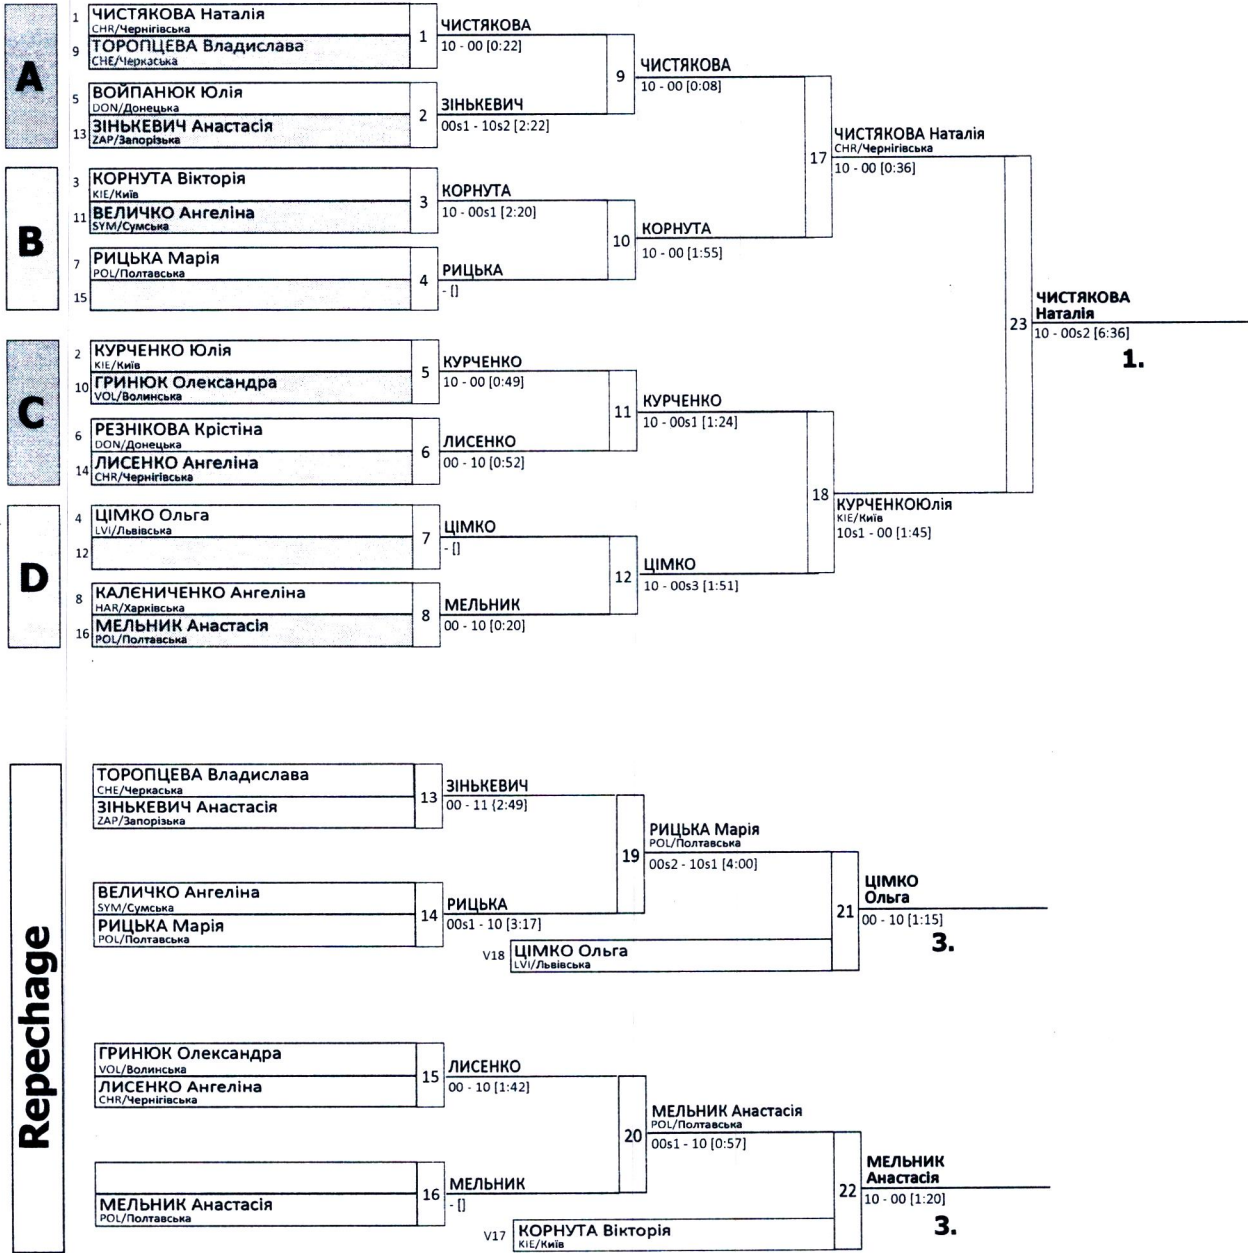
A

1 ЧИСТЯКОВА Наталія
CHR/Чернігівська
9 ТОРОПЦЕВА Владислава
CHE/Черкаська
1
ЧИСТЯКОВА
10 - 00 [0:22]

5 ВОЙПАНЮК Юлія
DON/Донецька
13 ЗІНЬКЕВИЧ Анастасія
ZAP/Запорізька
2
ЗІНЬКЕВИЧ
00s1 - 10s2 [2:22]

9
ЧИСТЯКОВА
10 - 00 [0:08]

B

3 КОРНУТА Вікторія
KIE/Київ
11 ВЕЛИЧКО Ангеліна
SYM/Сумська
3
КОРНУТА
10 - 00s1 [2:20]

7 РИЦЬКА Марія
POL/Полтавська
15
4
РИЦЬКА
- []

10
КОРНУТА
10 - 00 [1:55]

17
ЧИСТЯКОВА Наталія
CHR/Чернігівська
10 - 00 [0:36]

C

2 КУРЧЕНКО Юлія
KIE/Київ
10 ГРИНЮК Олександра
VOL/Волинська
5
КУРЧЕНКО
10 - 00 [0:49]

6 РЕЗНІКОВА Крістіна
DON/Донецька
14 ЛИСЕНКО Ангеліна
CHR/Чернігівська
6
ЛИСЕНКО
00 - 10 [0:52]

11
КУРЧЕНКО
10 - 00s1 [1:24]

D

4 ЦІМКО Ольга
LVI/Львівська
12
7
ЦІМКО
- []

8 КАЛЕНИЧЕНКО Ангеліна
HAR/Харківська
16 МЕЛЬНИК Анастасія
POL/Полтавська
8
МЕЛЬНИК
00 - 10 [0:20]

12
ЦІМКО
10 - 00s3 [1:51]

18
КУРЧЕНКОЮлія
KIE/Київ
10s1 - 00 [1:45]

23
ЧИСТЯКОВА Наталія
10 - 00s2 [6:36]
1.

Repechage

ТОРОПЦЕВА Владислава
CHE/Черкаська
ЗІНЬКЕВИЧ Анастасія
ZAP/Запорізька
13
ЗІНЬКЕВИЧ
00 - 11 [2:49]

ВЕЛИЧКО Ангеліна
SYM/Сумська
РИЦЬКА Марія
POL/Полтавська
14
РИЦЬКА
00s1 - 10 [3:17]

19
РИЦЬКА Марія
POL/Полтавська
00s2 - 10s1 [4:00]

V18 ЦІМКО Ольга
LVI/Львівська

21
ЦІМКО Ольга
00 - 10 [1:15]
3.

ГРИНЮК Олександра
VOL/Волинська
ЛИСЕНКО Ангеліна
CHR/Чернігівська
15
ЛИСЕНКО
00 - 10 [1:42]

МЕЛЬНИК Анастасія
POL/Полтавська
16
МЕЛЬНИК
- []

20
МЕЛЬНИК Анастасія
POL/Полтавська
00s1 - 10 [0:57]

V17 КОРНУТА Вікторія
KIE/Київ

22
МЕЛЬНИК Анастасія
10 - 00 [1:20]
3.